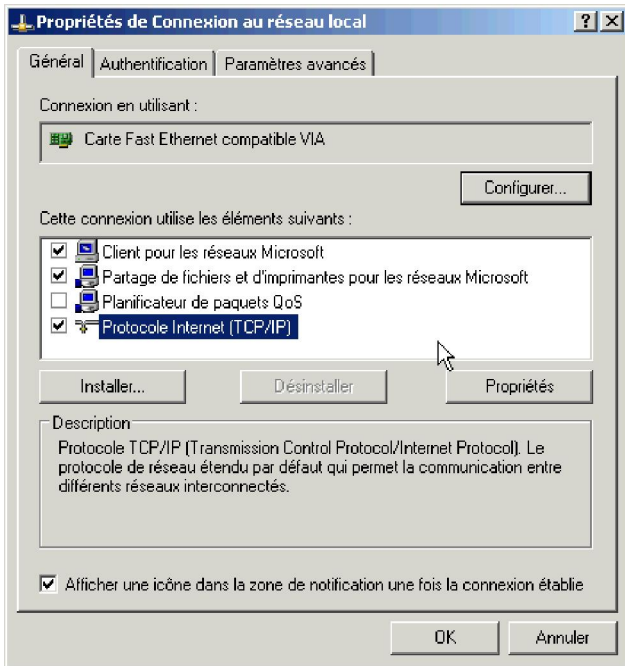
Propriétés de Connexion au réseau local

? X

Général | Authentification | Paramètres avancés

Connexion en utilisant :

Carte Fast Ethernet compatible VIA

Configurer...

Cette connexion utilise les éléments suivants :

Client pour les réseaux Microsoft
Partage de fichiers et d'imprimantes pour les réseaux Microsoft
Planificateur de paquets QoS
Protocole Internet (TCP/IP)

Installer... | Désinstaller | Propriétés

Description

Protocole TCP/IP (Transmission Control Protocol/Internet Protocol). Le protocole de réseau étendu par défaut qui permet la communication entre différents réseaux interconnectés.

Afficher une icône dans la zone de notification une fois la connexion établie

OK | Annuler